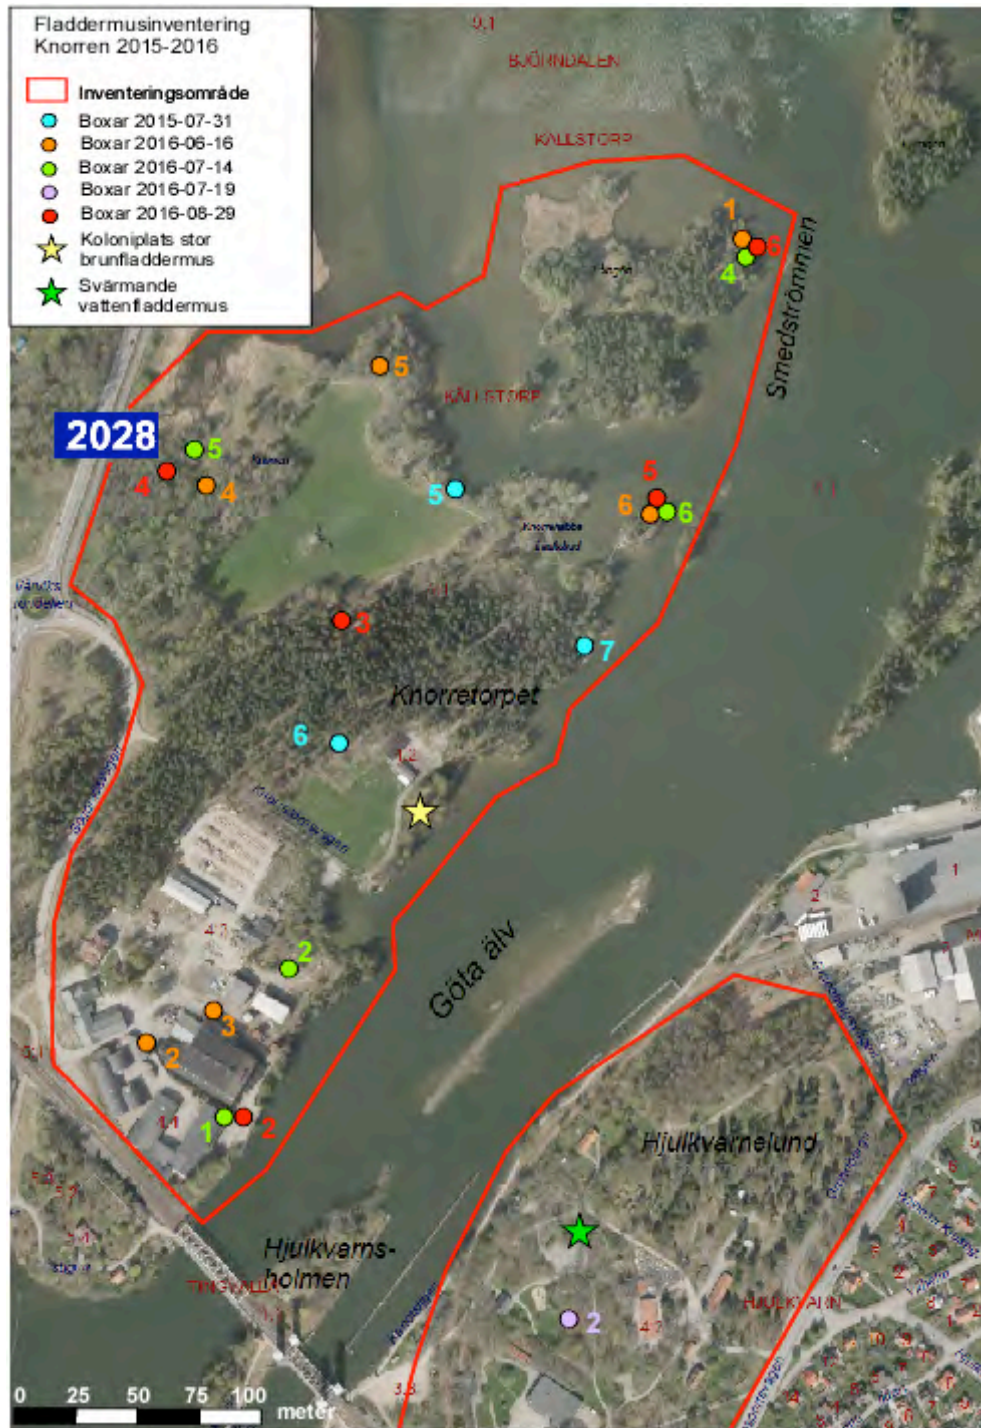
Fladdermusinventering
Knorren 2015-2016

Inventeringsområde
Boxar 2015-07-31
Boxar 2016-06-16
Boxar 2016-07-14
Boxar 2016-07-19
Boxar 2016-08-29
Koloniplats stor brunfladdermus
Svärmande vattenfladdermus

9.1
BJÖRNDALEN
KALLSTORP
1
6
4
Smedströmmen
5
KÄLLSTORP
2028
5
4
4
5
5
6
6
3
7
Knorretorpet
6
Göta älv
2
3
2
1
2
Hjulkvarnelund
Hjulkvarns-holmen
TINGVALLA
HJULKVARN
2

0 25 50 75 100 meter